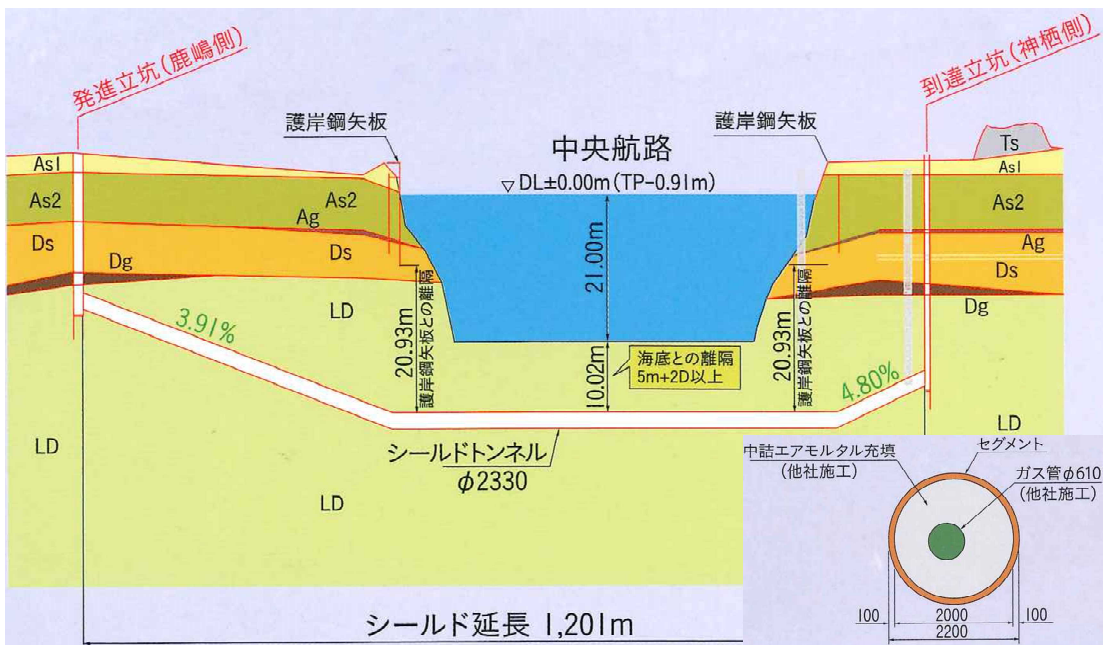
発進立坑(鹿嶋側)

到達立坑(神栖側)

護岸鋼矢板

護岸鋼矢板

中央航路

Ts

As1

As1

As2

As2

As2

Ag

Ag

Ds

Ds

Ds

Dg

Dg

LD

LD

LD

LD

$\nabla$ DL±0.00m (TP-0.91m)

21.00m

20.93m 護岸鋼矢板との離隔

20.93m 護岸鋼矢板との離隔

10.02m

海底との離隔 5m+2D以上

3.91%

4.80%

シールドトンネル $\phi$2330

中詰エアモルタル充填 (他社施工)

セグメント

ガス管$\phi$610 (他社施工)

100

2000

100

2200

シールド延長 1,201m